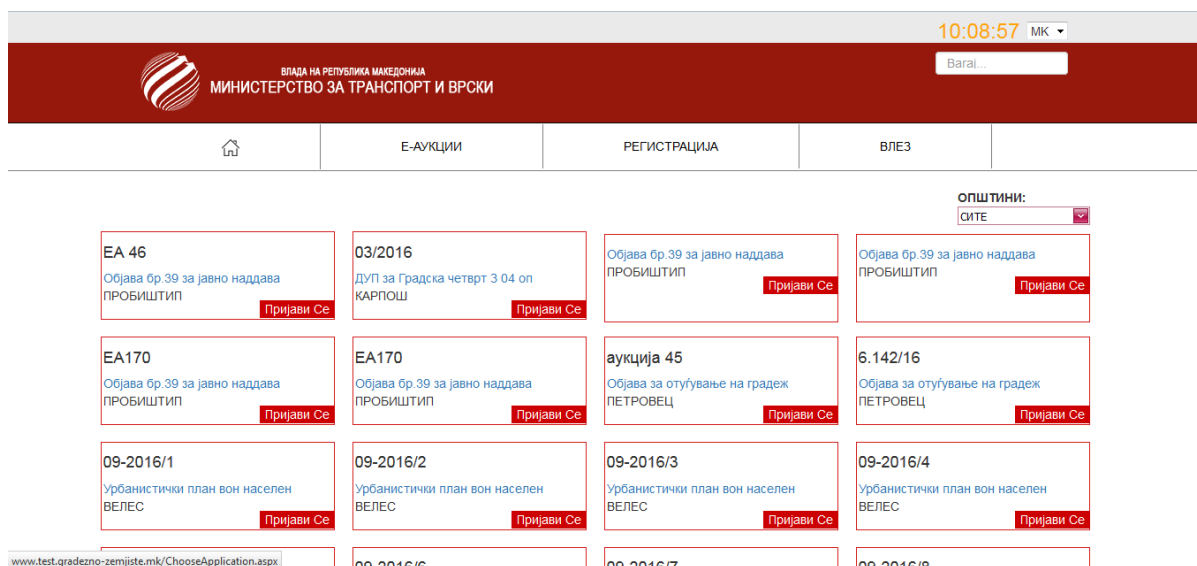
10:08:57 МК

ВЛАДА НА РЕПУБЛИКА МАКЕДОНИЈА
МИНИСТЕРСТВО ЗА ТРАНСПОРТ И ВРСКИ

Baraj...

Е-АУКЦИИ | РЕГИСТРАЦИЈА | ВЛЕЗ

ОПШТИНИ:
СИТЕ

ЕА 46
Објава бр.39 за јавно наддава
ПРОБИШТИП
Пријави Се

03/2016
ДУП за Градска четврт 3 04 оп
КАРПОШ
Пријави Се

Објава бр.39 за јавно наддава
ПРОБИШТИП
Пријави Се

Објава бр.39 за јавно наддава
ПРОБИШТИП
Пријави Се

ЕА170
Објава бр.39 за јавно наддава
ПРОБИШТИП
Пријави Се

ЕА170
Објава бр.39 за јавно наддава
ПРОБИШТИП
Пријави Се

аукција 45
Објава за отуѓување на градеж
ПЕТРОВЕЦ
Пријави Се

6.142/16
Објава за отуѓување на градеж
ПЕТРОВЕЦ
Пријави Се

09-2016/1
Урбанистички план вон населен
ВЕЛЕС
Пријави Се

09-2016/2
Урбанистички план вон населен
ВЕЛЕС
Пријави Се

09-2016/3
Урбанистички план вон населен
ВЕЛЕС
Пријави Се

09-2016/4
Урбанистички план вон населен
ВЕЛЕС
Пријави Се

www.test.gradezno-zemjiste.mk/ChooseApplication.aspx

09-2016/6

09-2016/7

09-2016/8